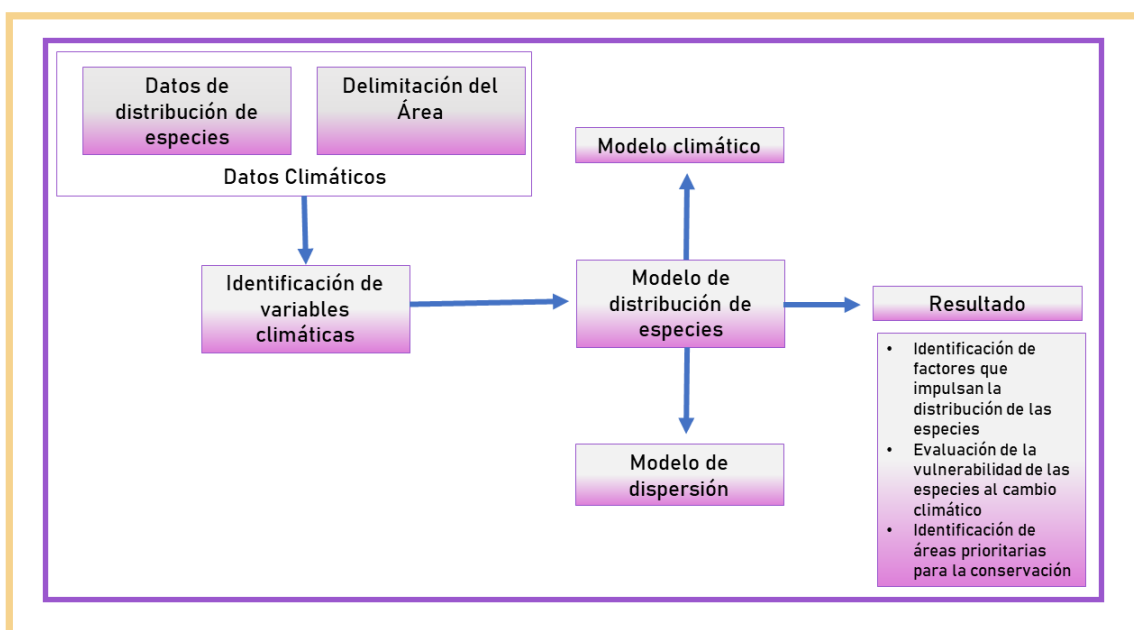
Datos de distribución de especies

Delimitación del Área

Datos Climáticos

Identificación de variables climáticas

Modelo climático

Modelo de distribución de especies

Modelo de dispersión

Resultado

- Identificación de factores que impulsan la distribución de las especies
- Evaluación de la vulnerabilidad de las especies al cambio climático
- Identificación de áreas prioritarias para la conservación